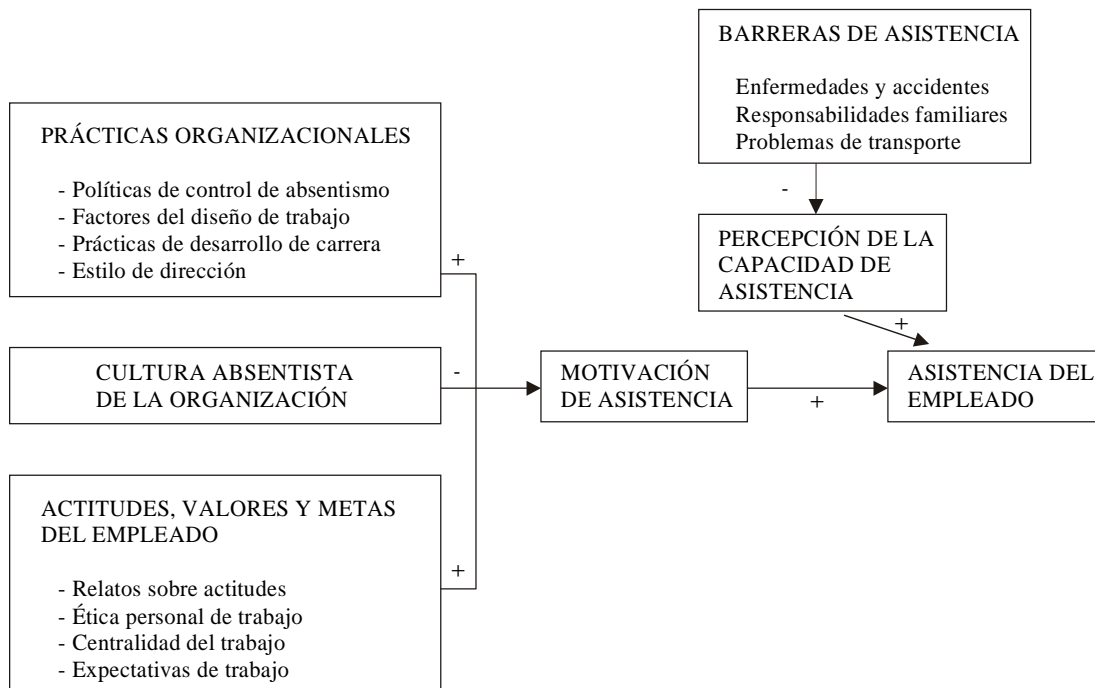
BARRERAS DE ASISTENCIA

Enfermedades y accidentes
Responsabilidades familiares
Problemas de transporte

PRÁCTICAS ORGANIZACIONALES

- Políticas de control de absentismo
- Factores del diseño de trabajo
- Prácticas de desarrollo de carrera
- Estilo de dirección

-

PERCEPCIÓN DE LA CAPACIDAD DE ASISTENCIA

+

+

CULTURA ABSENTISTA DE LA ORGANIZACIÓN

-

MOTIVACIÓN DE ASISTENCIA

+

ASISTENCIA DEL EMPLEADO

ACTITUDES, VALORES Y METAS DEL EMPLEADO

- Relatos sobre actitudes
- Ética personal de trabajo
- Centralidad del trabajo
- Expectativas de trabajo

+